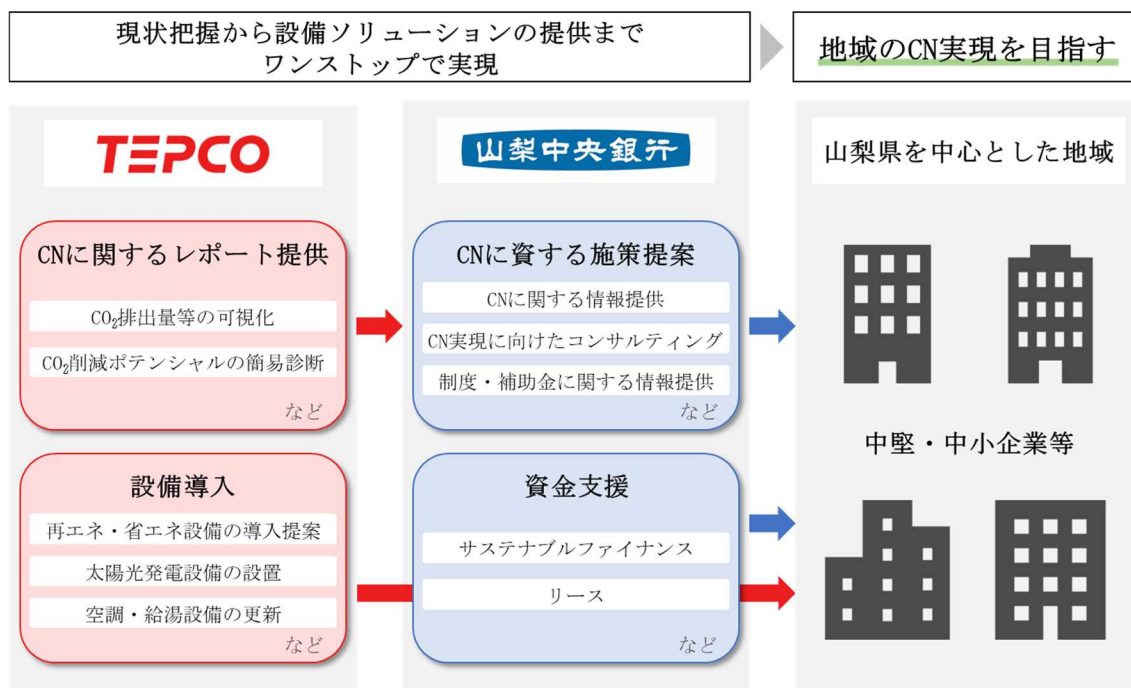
現状把握から設備ソリューションの提供まで
ワンストップで実現

地域のCN実現を目指す

TEPCO

CNに関するレポート提供

$CO_2$排出量等の可視化

$CO_2$削減ポテンシャルの簡易診断

など

設備導入

再エネ・省エネ設備の導入提案

太陽光発電設備の設置

空調・給湯設備の更新

など

山梨中央銀行

CNに資する施策提案

CNに関する情報提供

CN実現に向けたコンサルティング

制度・補助金に関する情報提供

など

資金支援

サステナブルファイナンス

リース

など

山梨県を中心とした地域

中堅・中小企業等